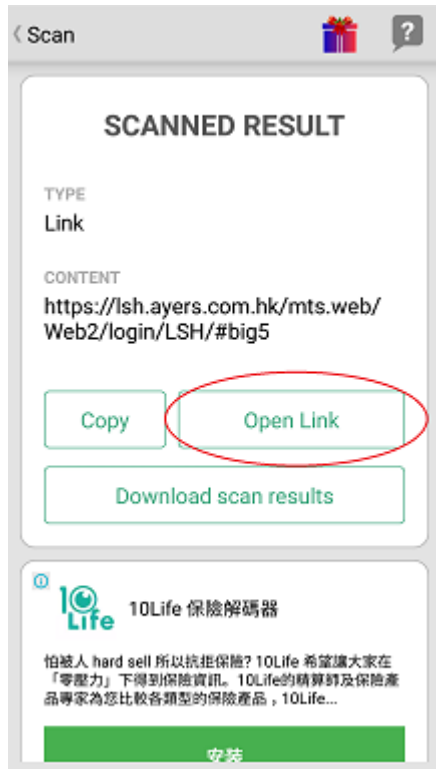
‹ Scan

SCANNED RESULT

TYPE
Link

CONTENT
https://lsh.ayers.com.hk/mts.web/Web2/login/LSH/#big5

Copy

Open Link

Download scan results

10 Life

10Life 保險解碼器

怕被人 hard sell 所以抗拒保險? 10Life 希望讓大家在「零壓力」下得到保險資訊。10Life的精算師及保險產品專家為您比較各類型的保險產品，10Life...

安裝